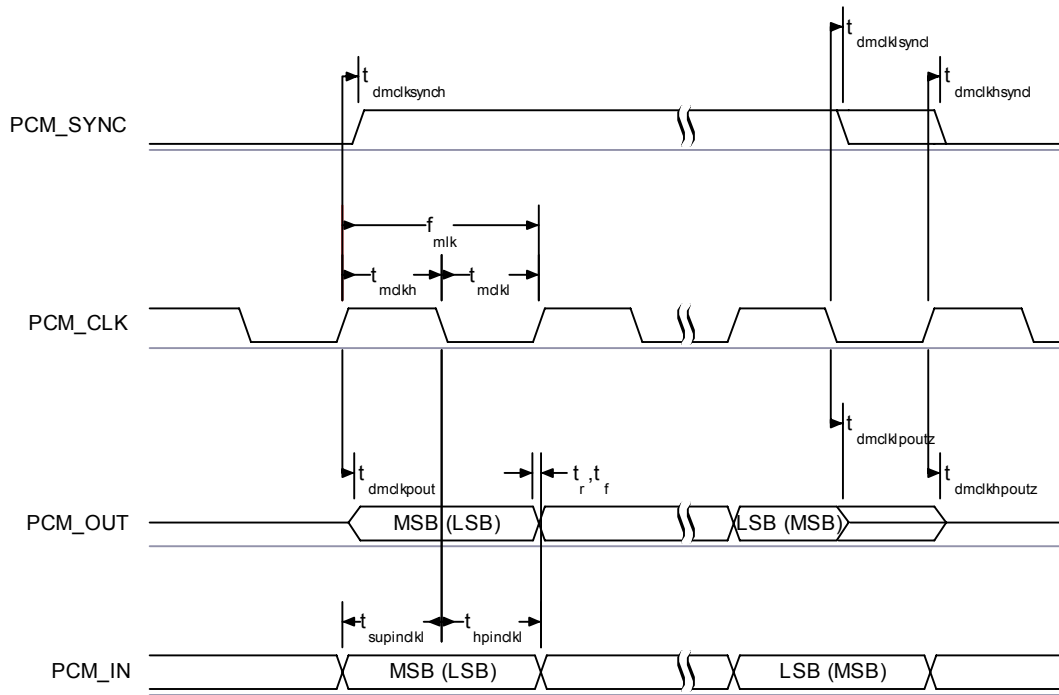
$t_{dmclklsyncl}$

$t_{dmclksynch}$

$t_{dmclkhsyncl}$

PCM_SYNC

$f_{mlk}$

$t_{mclkh}$ $t_{mclkl}$

PCM_CLK

$t_{dmclklpoutz}$

$t_{dmclkpout}$ $t_r, t_f$ $t_{dmclkhpoutz}$

PCM_OUT MSB (LSB) LSB (MSB)

$t_{supinclkl}$ $t_{hpinclkl}$

PCM_IN MSB (LSB) LSB (MSB)